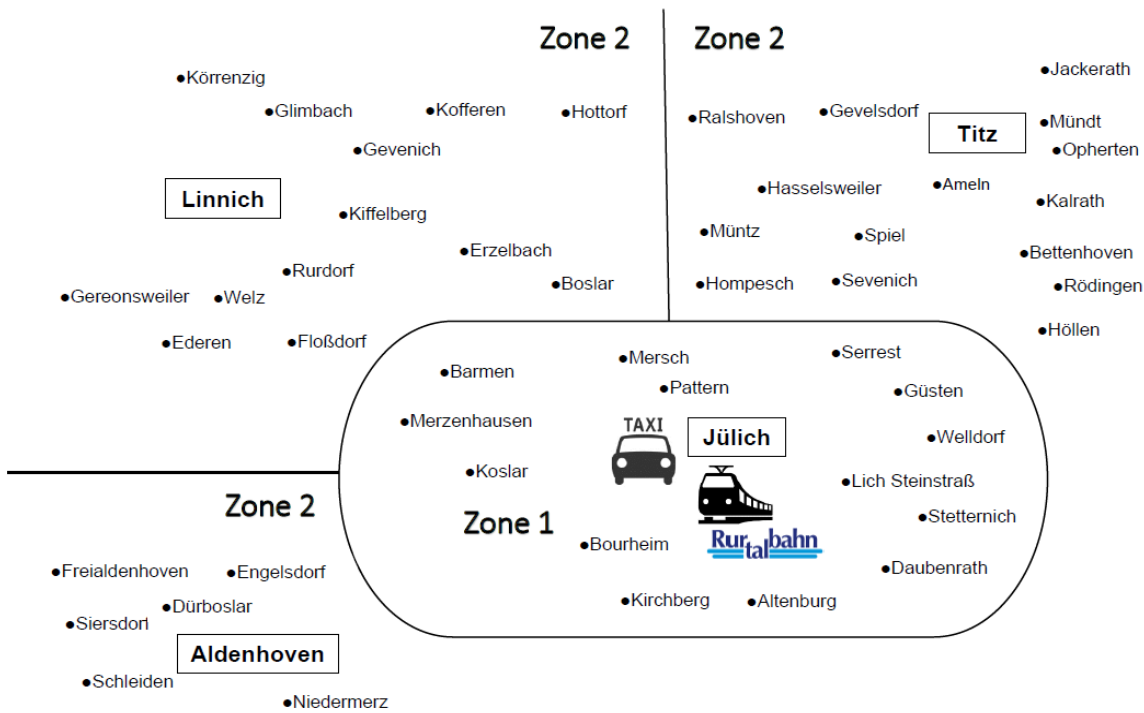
Zone 2

Zone 2

Körrenzig
Glimbach
Kofferen
Hottorf
Gevenich
Linnich
Kiffelberg
Erzelbach
Rurdorf
Boslar
Gereonsweiler
Welz
Ederen
Floßdorf

Ralshoven
Gevelsdorf
Titz
Jackerath
Mündt
Opherten
Hasselsweiler
Ameln
Kalrath
Müntz
Spiel
Bettenhoven
Hompesch
Sevenich
Rödingen
Höllen

Mersch
Serrest
Barmen
Pattern
Güsten
Merzenhausen
TAXI
Jülich
Welldorf
Koslar
Lich Steinstraß
Zone 1
Stetternich
Bourheim
Rurtalbahn
Daubenrath
Kirchberg
Altenburg

Zone 2
Freialdenhoven
Engelsdorf
Dürboslar
Siersdorf
Aldenhoven
Schleiden
Niedermerz